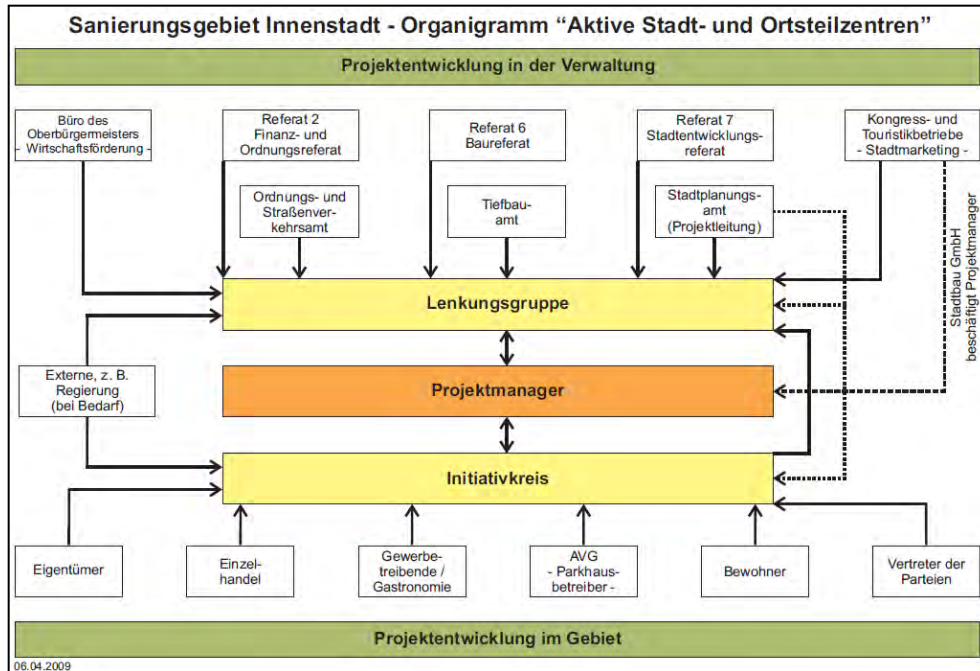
Sanierungsgebiet Innenstadt - Organigramm "Aktive Stadt- und Ortsteilzentren"

Projektentwicklung in der Verwaltung

Büro des Oberbürgermeisters - Wirtschaftsförderung -

Referat 2 Finanz- und Ordnungsreferat

Referat 6 Baureferat

Referat 7 Stadtentwicklungsreferat

Kongress- und Touristikbetriebe - Stadtmarketing -

Ordnungs- und Straßenverkehrsamt

Tiefbauamt

Stadtplanungsamt (Projektleitung)

Stadtbau GmbH beschäftigt Projektmanager

Lenkungsgruppe

Externe, z. B. Regierung (bei Bedarf)

Projektmanager

Initiativkreis

Eigentümer

Einzelhandel

Gewerbetreibende / Gastronomie

AVG - Parkhausbetreiber -

Bewohner

Vertreter der Parteien

Projektentwicklung im Gebiet

06.04.2009